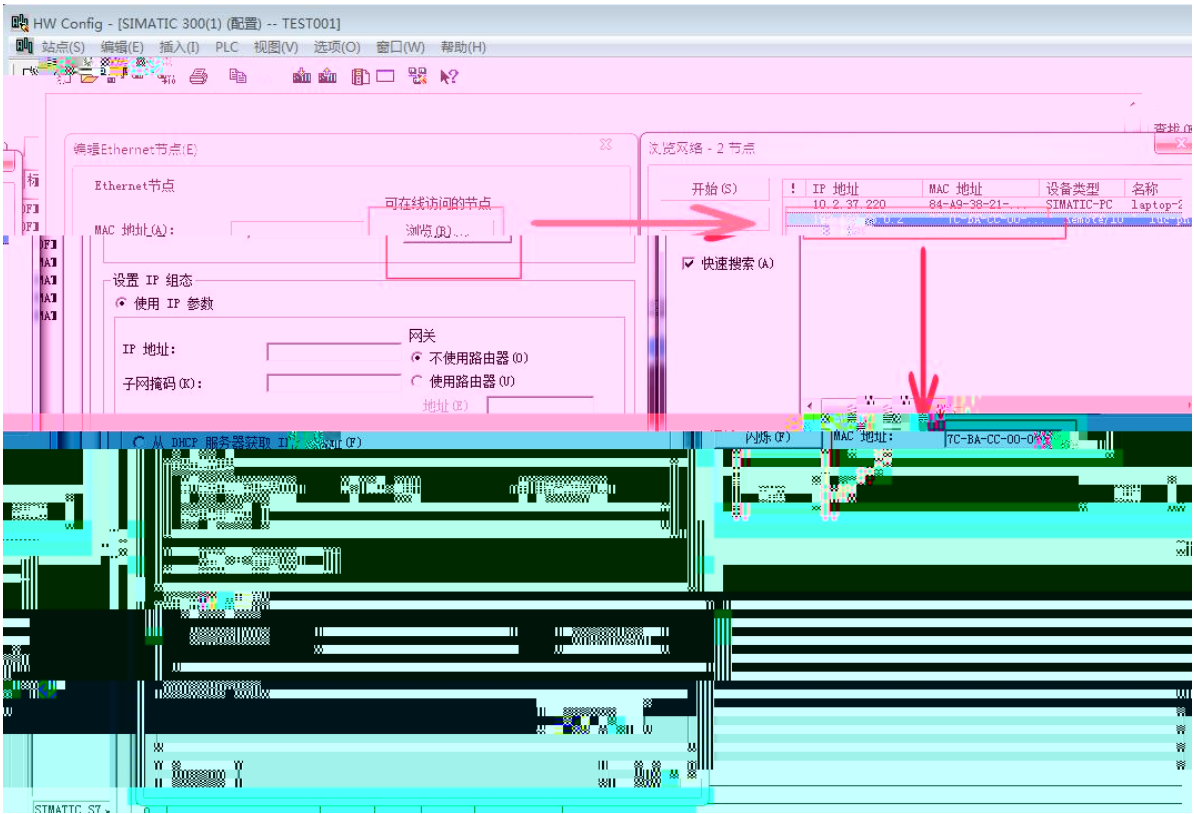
HW Config - [SIMATIC 300(1) (配置) -- TEST001]

站点(S) 编辑(E) 插入(I) PLC 视图(V) 选项(O) 窗口(W) 帮助(H)

编辑Ethernet节点(E)

Ethernet节点

可在线访问的节点

MAC 地址(A):

浏览(B)...

设置 IP 组态

使用 IP 参数

网关

IP 地址:

不使用路由器(O)

子网掩码(K):

使用路由器(U)

地址(E)

从 DHCP 服务器获取 IP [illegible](F)

浏览网络 - 2 节点

开始(S)

| ! | IP 地址 | MAC 地址 | 设备类型 | 名称 |
|---|---|---|---|---|
| | 10.2.37.220 | 84-A9-38-21-... | SIMATIC-PC | laptop-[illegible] |
| | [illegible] 0.2 | 7C-BA-CC-00-... | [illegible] | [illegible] |

快速搜索(A)

闪烁(F)

MAC 地址:

7C-BA-CC-00-0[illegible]

查找

SIMATIC S7